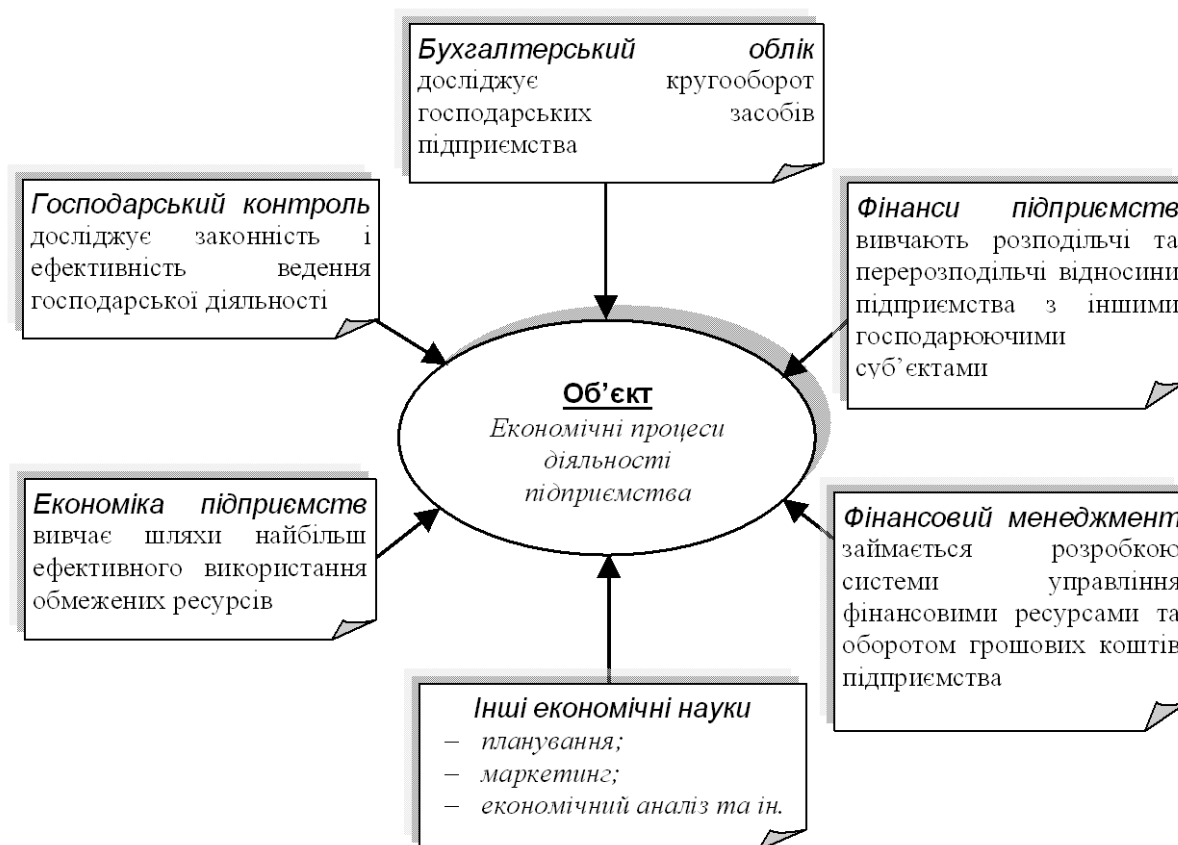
Бухгалтерський облік досліджує кругооборот господарських засобів підприємства

Господарський контроль досліджує законність і ефективність ведення господарської діяльності

Фінанси підприємств вивчають розподільчі та перерозподільчі відносини підприємства з іншими господарюючими суб'єктами

Об'єкт
Економічні процеси діяльності підприємства

Економіка підприємств вивчає шляхи найбільш ефективного використання обмежених ресурсів

Фінансовий менеджмент займається розробкою системи управління фінансовими ресурсами та оборотом грошових коштів підприємства

Інші економічні науки
– планування;
– маркетинг;
– економічний аналіз та ін.